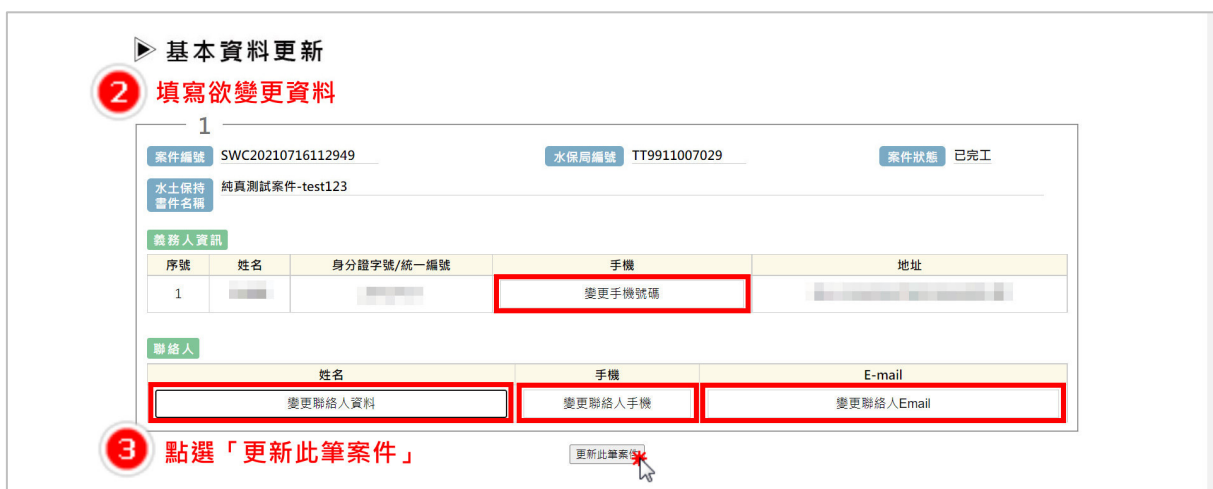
▶ 基本資料更新

2 填寫欲變更資料

1

案件編號 SWC20210716112949 水保局編號 TT9911007029 案件狀態 已完工

水土保持書件名稱 純真測試案件-test123

義務人資訊

| 序號 | 姓名 | 身分證字號/統一編號 | 手機 | 地址 |
|---|---|---|---|---|
| 1 | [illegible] | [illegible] | 變更手機號碼 | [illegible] |

聯絡人

| 姓名 | 手機 | E-mail |
|---|---|---|
| 變更聯絡人資料 | 變更聯絡人手機 | 變更聯絡人Email |

3 點選「更新此筆案件」

更新此筆案件